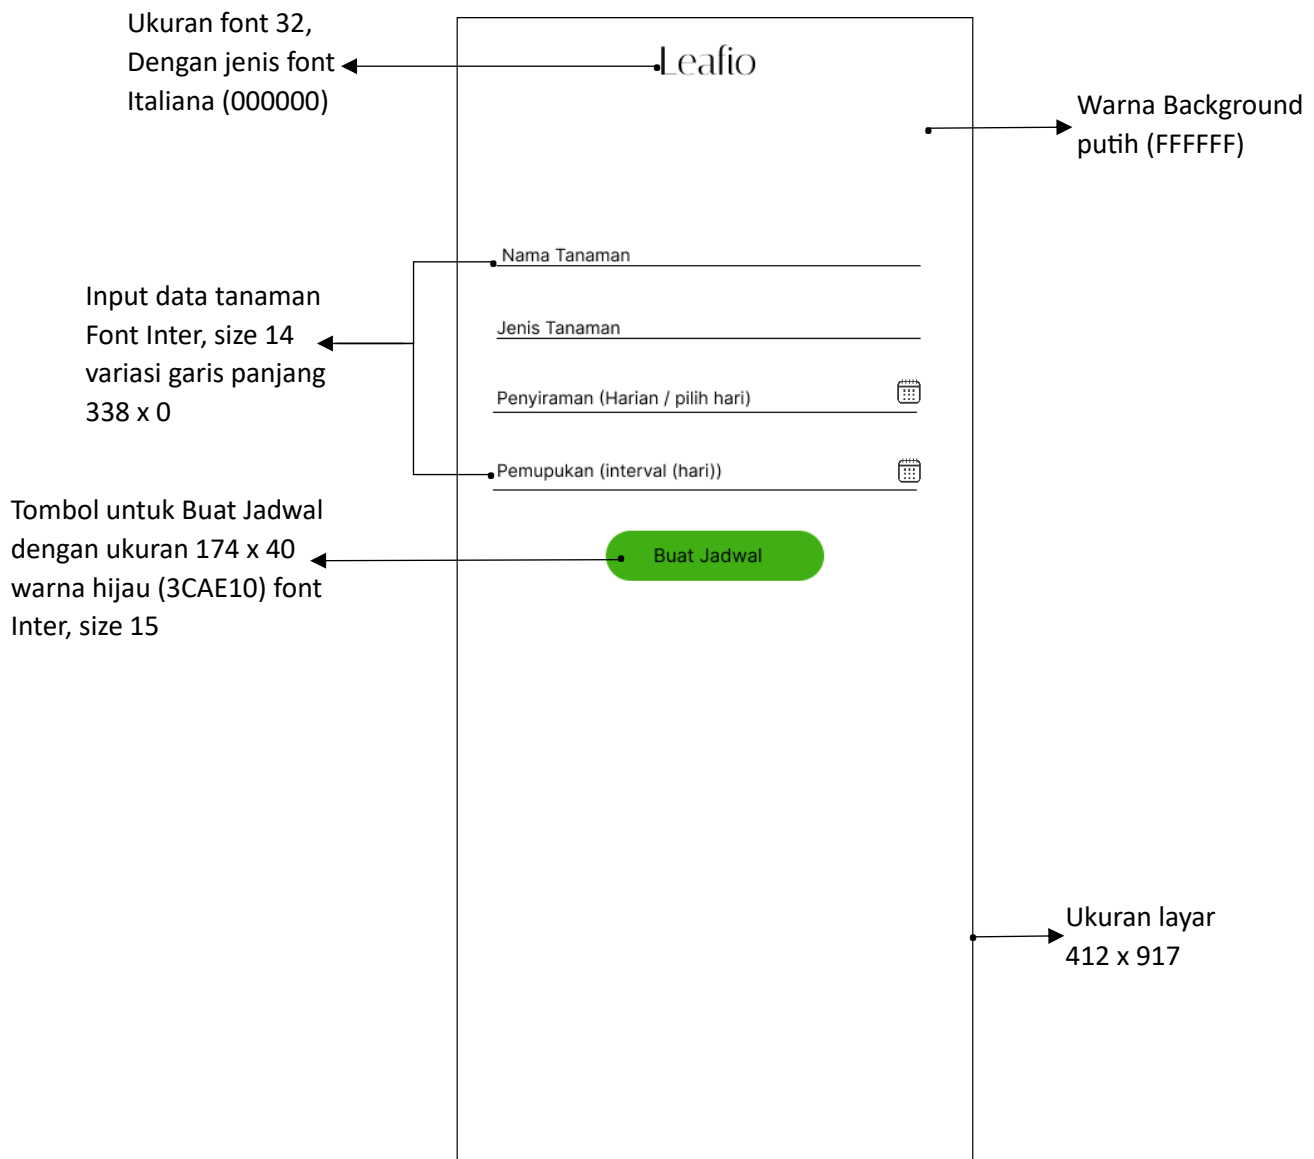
Ukuran font 32, Dengan jenis font Italiana (000000)

Leafio

Warna Background putih (FFFFFF)

Input data tanaman Font Inter, size 14 variasi garis panjang 338 x 0

Nama Tanaman

Jenis Tanaman

Penyiraman (Harian / pilih hari)

Pemupukan (interval (hari))

Tombol untuk Buat Jadwal dengan ukuran 174 x 40 warna hijau (3CAE10) font Inter, size 15

Buat Jadwal

Ukuran layar 412 x 917